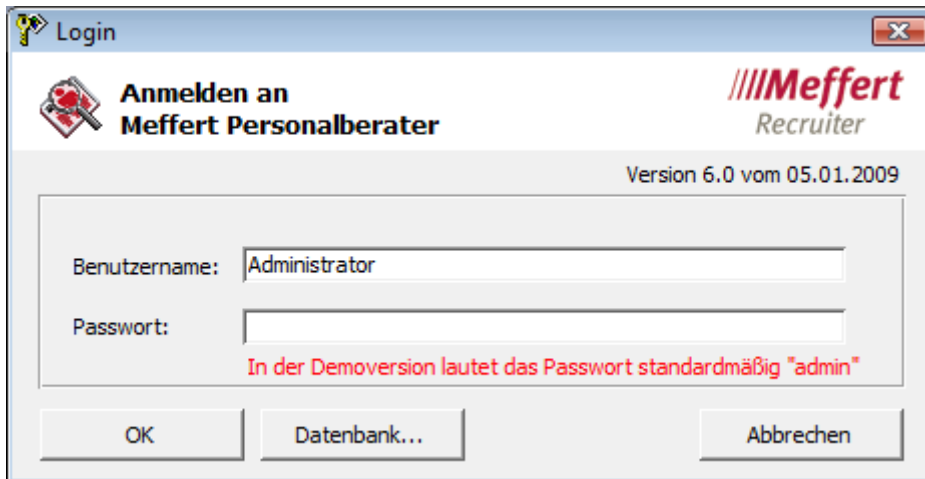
Login

Anmelden an
Meffert Personalberater

////Meffert
Recruiter

Version 6.0 vom 05.01.2009

Benutzername: Administrator

Passwort:

In der Demoversion lautet das Passwort standardmäßig "admin"

OK

Datenbank...

Abbrechen